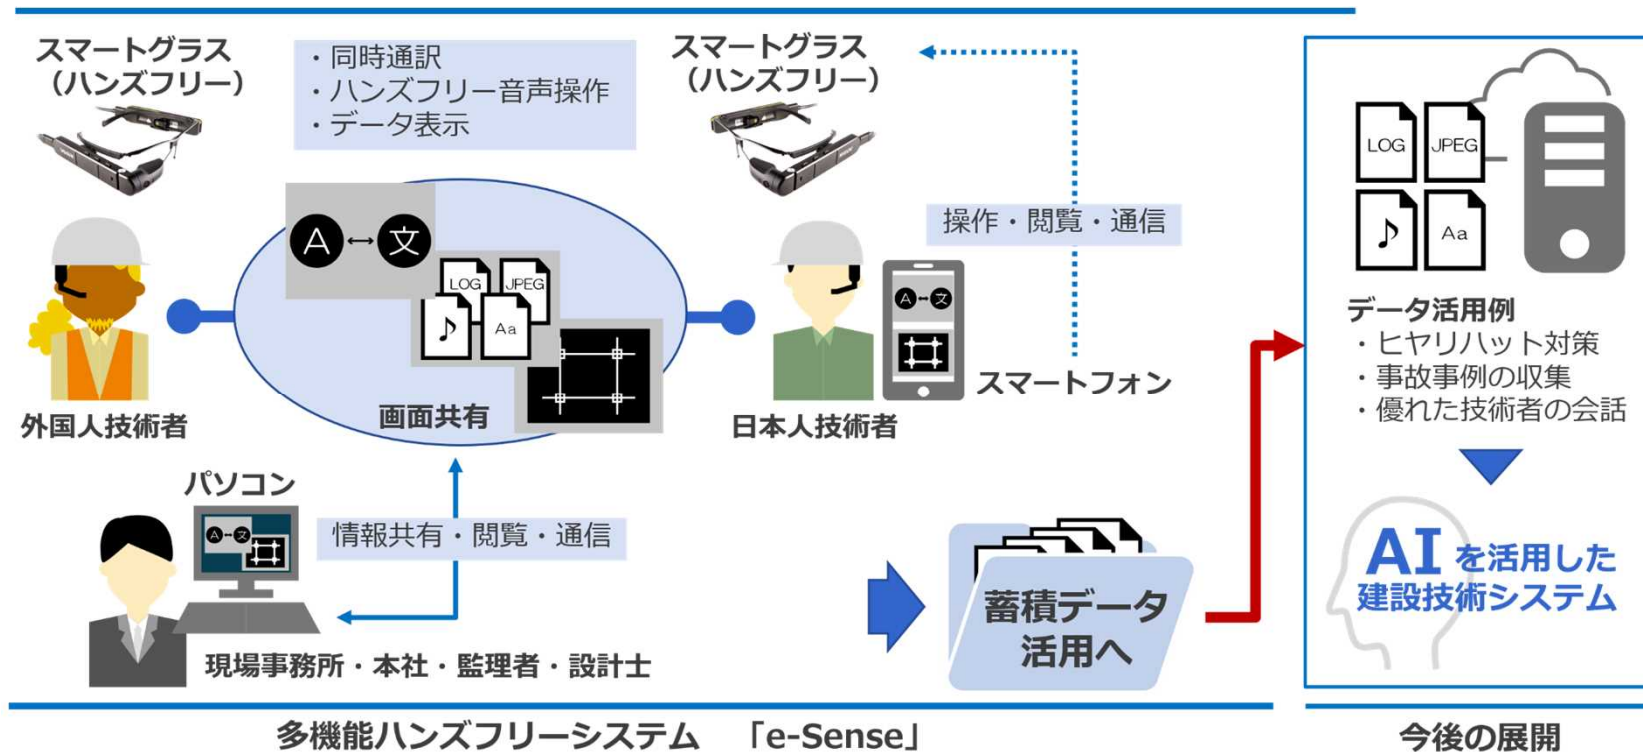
スマートグラス
（ハンズフリー）

・同時通訳
・ハンズフリー音声操作
・データ表示

スマートグラス
（ハンズフリー）

A ↔ 文

LOG JPEG
♪ Aa

操作・閲覧・通信

A↔文

外国人技術者

画面共有

日本人技術者

スマートフォン

LOG JPEG
♪ Aa

データ活用例
・ヒヤリハット対策
・事故事例の収集
・優れた技術者の会話

パソコン

A↔文

情報共有・閲覧・通信

蓄積データ活用へ

AI を活用した建設技術システム

現場事務所・本社・監理者・設計士

多機能ハンズフリーシステム 「e-Sense」

今後の展開